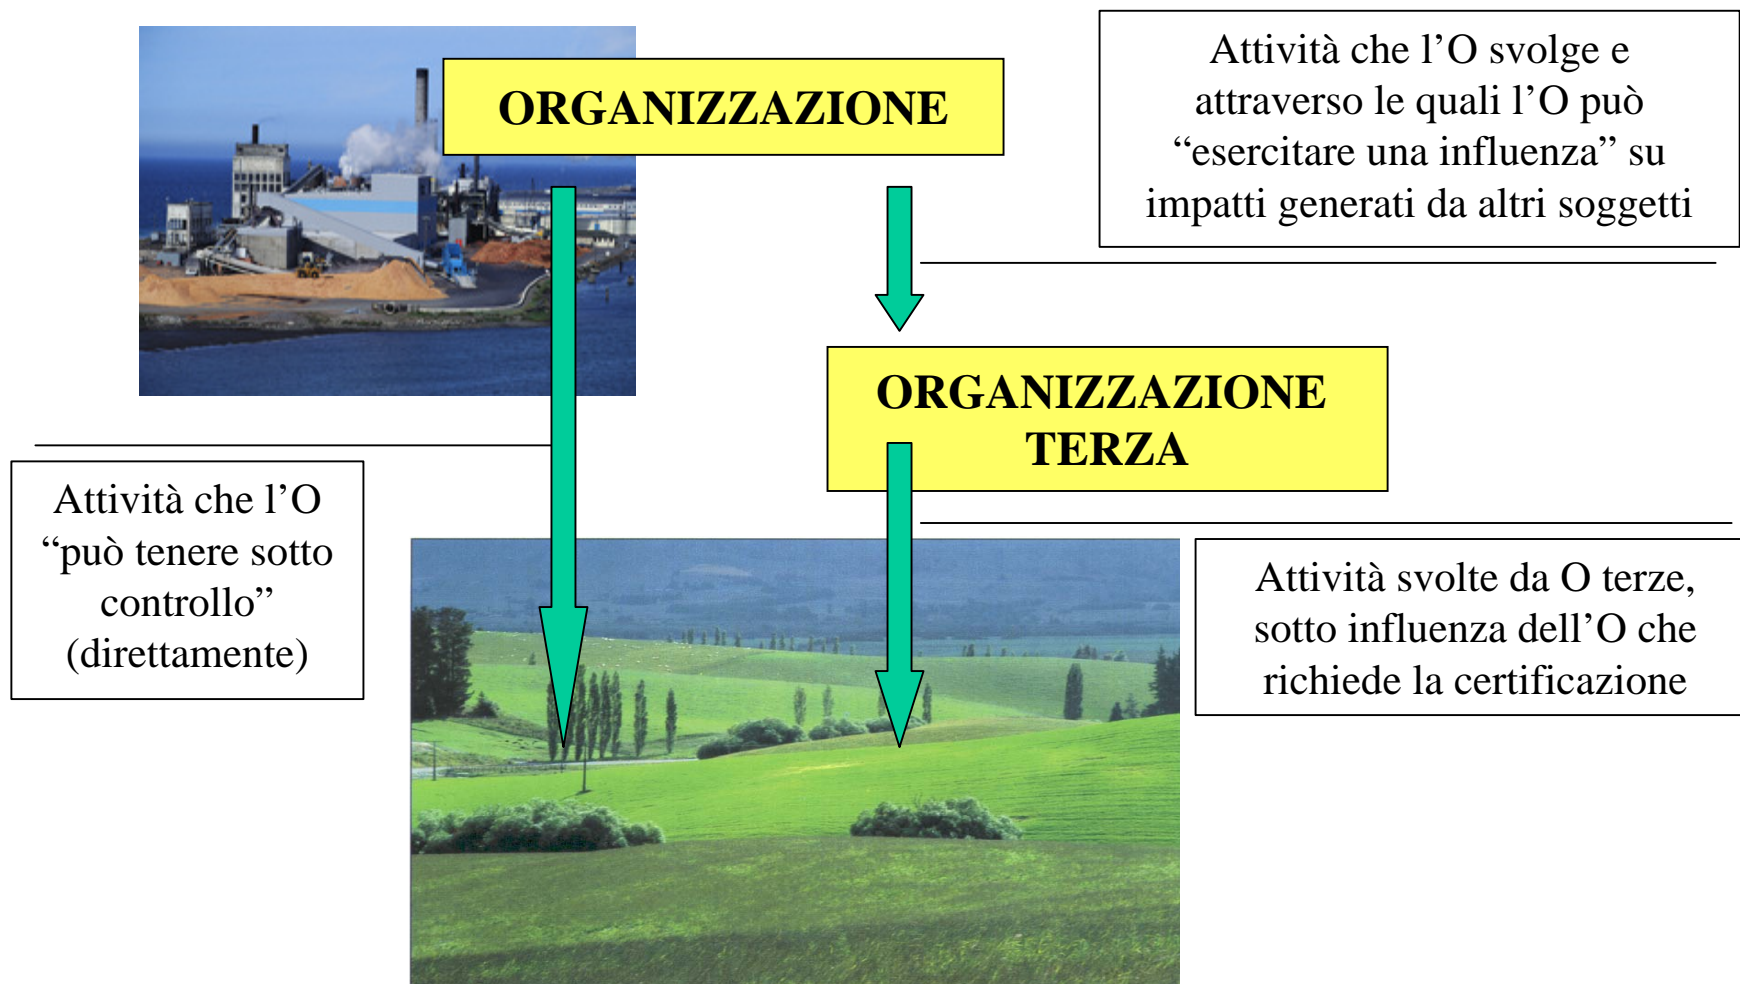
ORGANIZZAZIONE

Attività che l'O svolge e attraverso le quali l'O può "esercitare una influenza" su impatti generati da altri soggetti

ORGANIZZAZIONE TERZA

Attività che l'O "può tenere sotto controllo" (direttamente)

Attività svolte da O terze, sotto influenza dell'O che richiede la certificazione